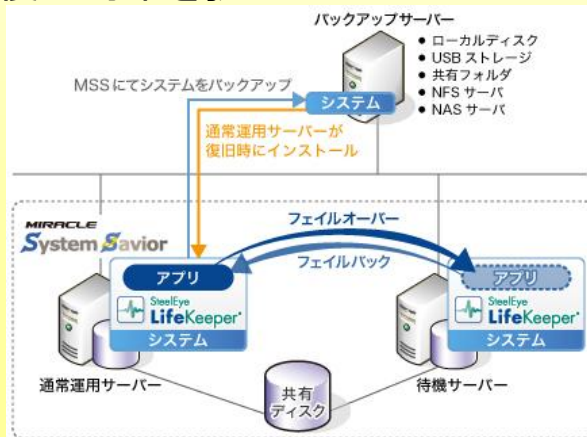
バックアップサーバー

• ローカルディスク
• USB ストレージ
• 共有フォルダ
• NFS サーバ
• NAS サーバ

MSSにてシステムをバックアップ

システム

通常運用サーバーが
復旧時にインストール

MIRACLE System Savior

フェイルオーバー

フェイルバック

アプリ

SteelEye LifeKeeper

システム

アプリ

SteelEye LifeKeeper

システム

通常運用サーバー

共有
ディスク

待機サーバー